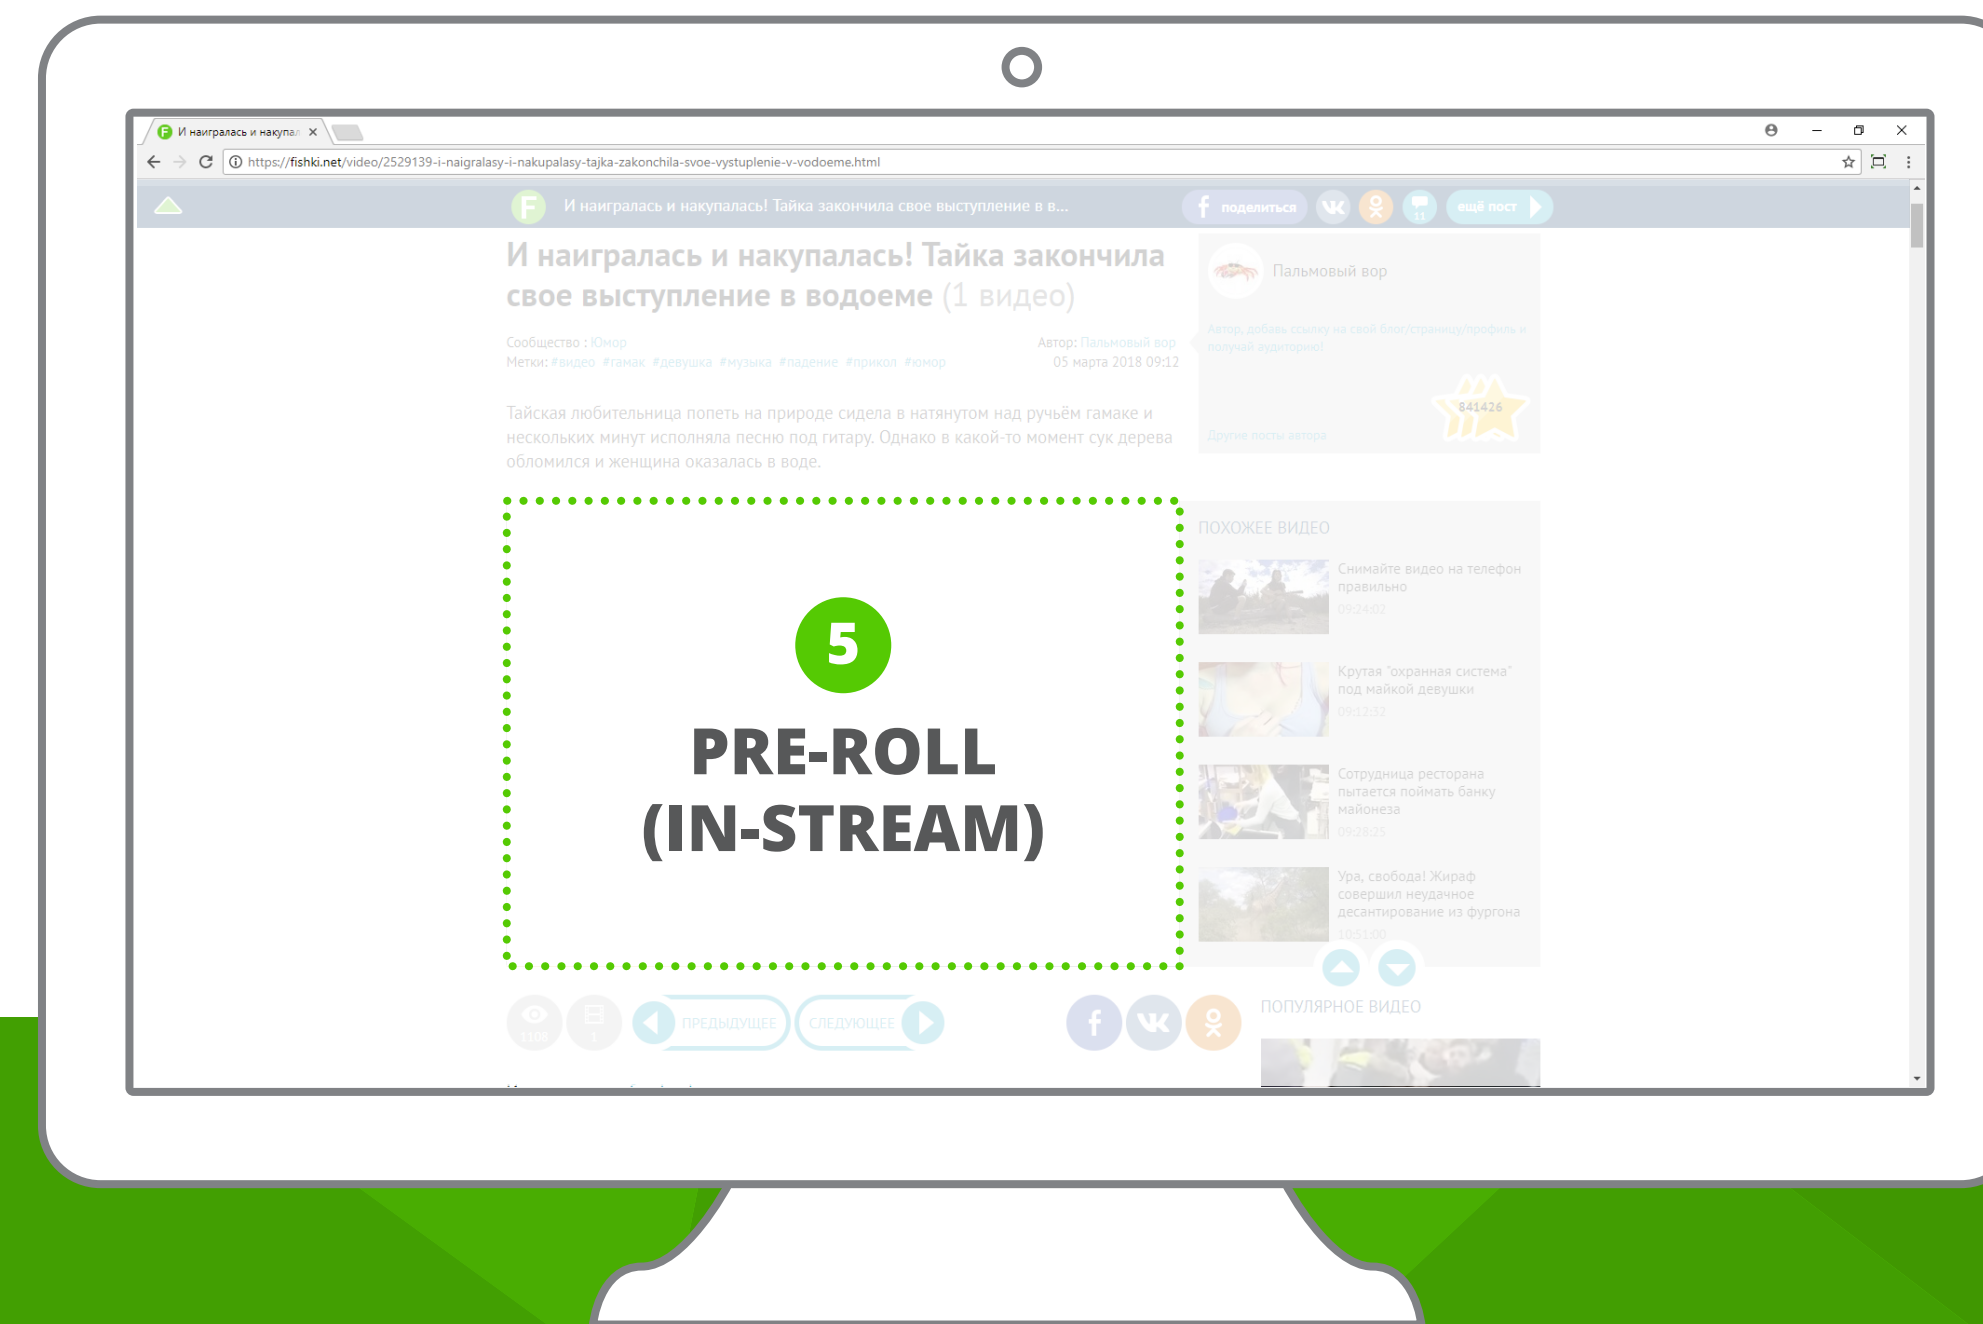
И наигралась и накупал ×

https://fishki.net/video/2529139-i-naigralasy-i-nakupalasy-tajka-zakonchila-svoe-vystuplenie-v-vodoeme.html

И наигралась и накупалась! Тайка закончила свое выступление в в...

поделиться

ещё пост

И наигралась и накупалась! Тайка закончила свое выступление в водоеме (1 видео)

Сообщество : Юмор
Метки: #видео #гамак #девушка #музыка #падение #прикол #юмор

Автор: Пальмовый вор
05 марта 2018 09:12

Тайская любительница попеть на природе сидела в натянутом над ручьём гамаке и нескольких минут исполняла песню под гитару. Однако в какой-то момент сук дерева обломился и женщина оказалась в воде.

5

PRE-ROLL (IN-STREAM)

Пальмовый вор

Автор, добавь ссылку на свой блог/страницу/профиль и получай аудиторию!

841426

Другие посты автора

ПОХОЖЕЕ ВИДЕО

Снимайте видео на телефон правильно
09:24:02

Крутая "охранная система" под майкой девушки
09:12:32

Сотрудница ресторана пытается поймать банку майонеза
09:28:25

Ура, свобода! Жираф совершил неудачное десантирование из фургона
10:51:00

ПРЕДЫДУЩЕЕ

СЛЕДУЮЩЕЕ

ПОПУЛЯРНОЕ ВИДЕО